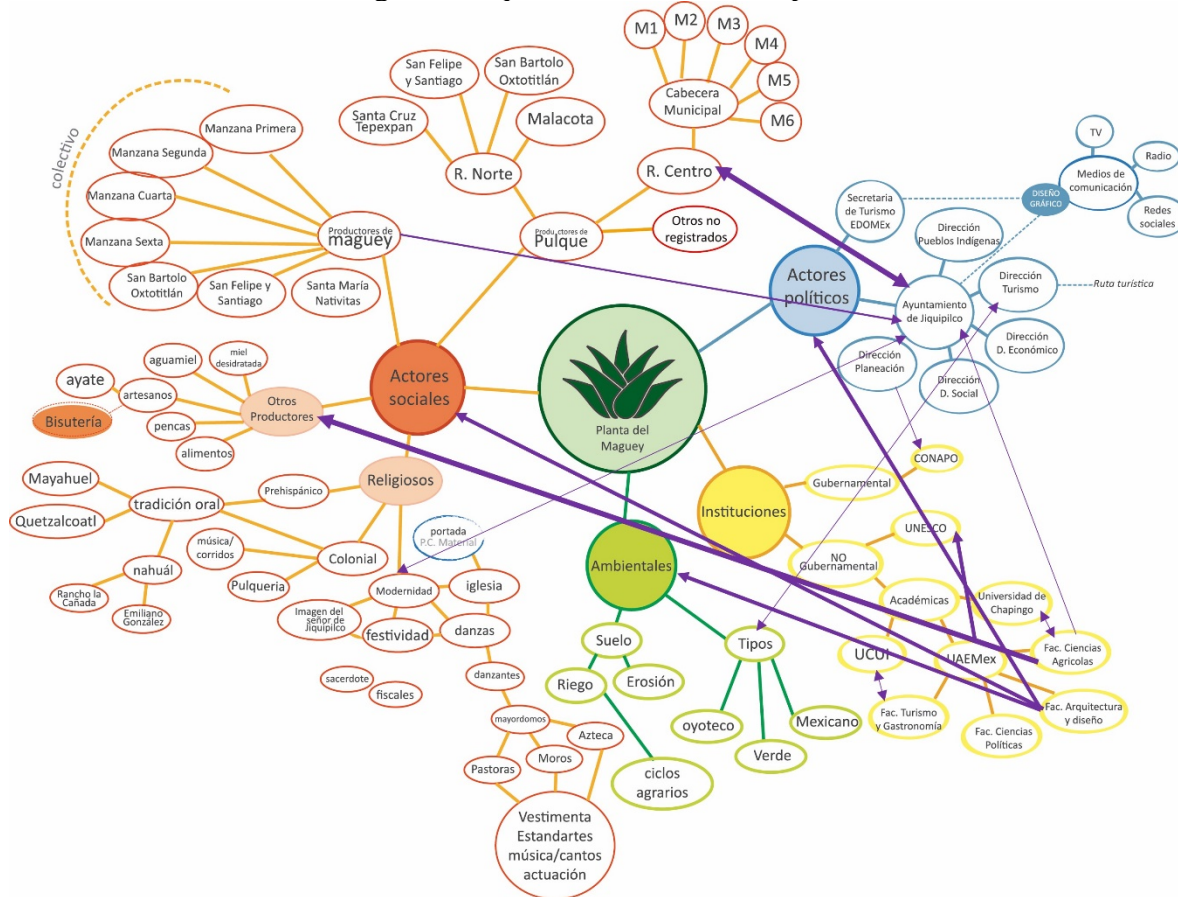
M1
M2
M3
M4
M5
M6
Cabecera Municipal
San Felipe y Santiago
San Bartolo Oxtotitlán
Santa Cruz Tepexpan
Malacota
R. Norte
R. Centro
colectivo
Manzana Primera
Manzana Segunda
Manzana Cuarta
Manzana Sexta
San Bartolo Oxtotitlán
San Felipe y Santiago
Santa María Nativitas
Productores de maguey
Productores de Pulque
Otros no registrados
TV
Radio
Medios de comunicación
Redes sociales
DISEÑO GRÁFICO
Secretaria de Turismo EDOMEx
Dirección Pueblos Indígenas
Actores políticos
Dirección Turismo
Ruta turística
Ayuntamiento de Jiquipilco
Dirección D. Económico
Dirección Planeación
Dirección D. Social
ayate
Bisutería
aguamiel
miel desidratada
artesanos
Otros Productores
pencas
alimentos
Actores sociales
Planta del Maguey
Mayahuel
Quetzalcoatl
tradición oral
Prehispánico
Religiosos
nahuál
Rancho la Cañada
Emiliano González
música/ corridos
Colonial
Pulqueria
portada P.C. Material
Modernidad
iglesia
Imagen del señor de Jiquipilco
festividad
danzas
sacerdote
fiscales
danzantes
mayordomos
Azteca
Moros
Pastoras
Vestimenta Estandartes música/cantos actuación
CONAPO
Gubernamental
Instituciones
UNESCO
NO Gubernamental
Académicas
Universidad de Chapingo
Fac. Ciencias Agricolas
UCOI
UAEMex
Fac. Arquitectura y diseño
Fac. Turismo y Gastronomía
Fac. Ciencias Políticas
Ambientales
Suelo
Riego
Erosión
ciclos agrarios
Tipos
oyoteco
Verde
Mexicano